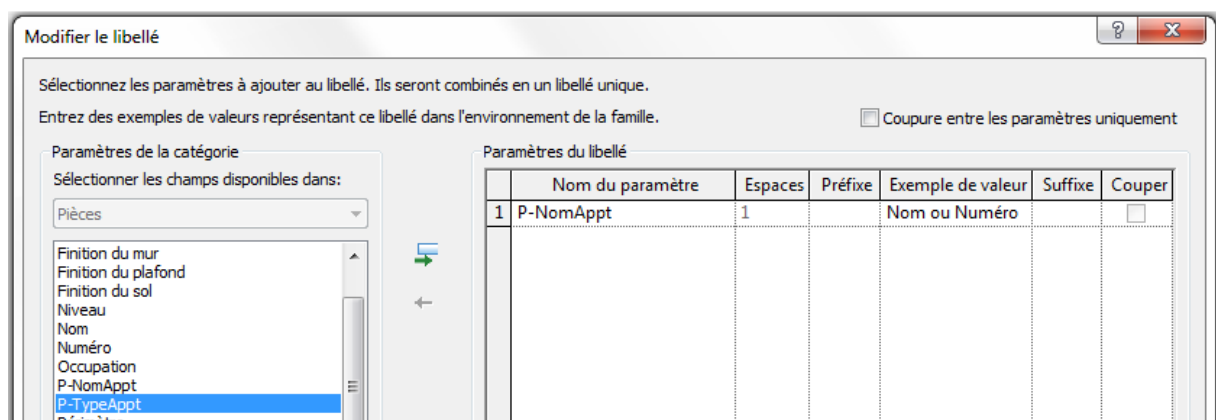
Modifier le libellé

?

X

Sélectionnez les paramètres à ajouter au libellé. Ils seront combinés en un libellé unique.

Entrez des exemples de valeurs représentant ce libellé dans l'environnement de la famille.

Coupure entre les paramètres uniquement

Paramètres de la catégorie

Sélectionner les champs disponibles dans:

Pièces

Finition du mur
Finition du plafond
Finition du sol
Niveau
Nom
Numéro
Occupation
P-NomAppt
P-TypeAppt
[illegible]

Paramètres du libellé

| | Nom du paramètre | Espaces | Préfixe | Exemple de valeur | Suffixe | Couper |
|---|---|---|---|---|---|---|
| 1 | P-NomAppt | 1 | | Nom ou Numéro | | |